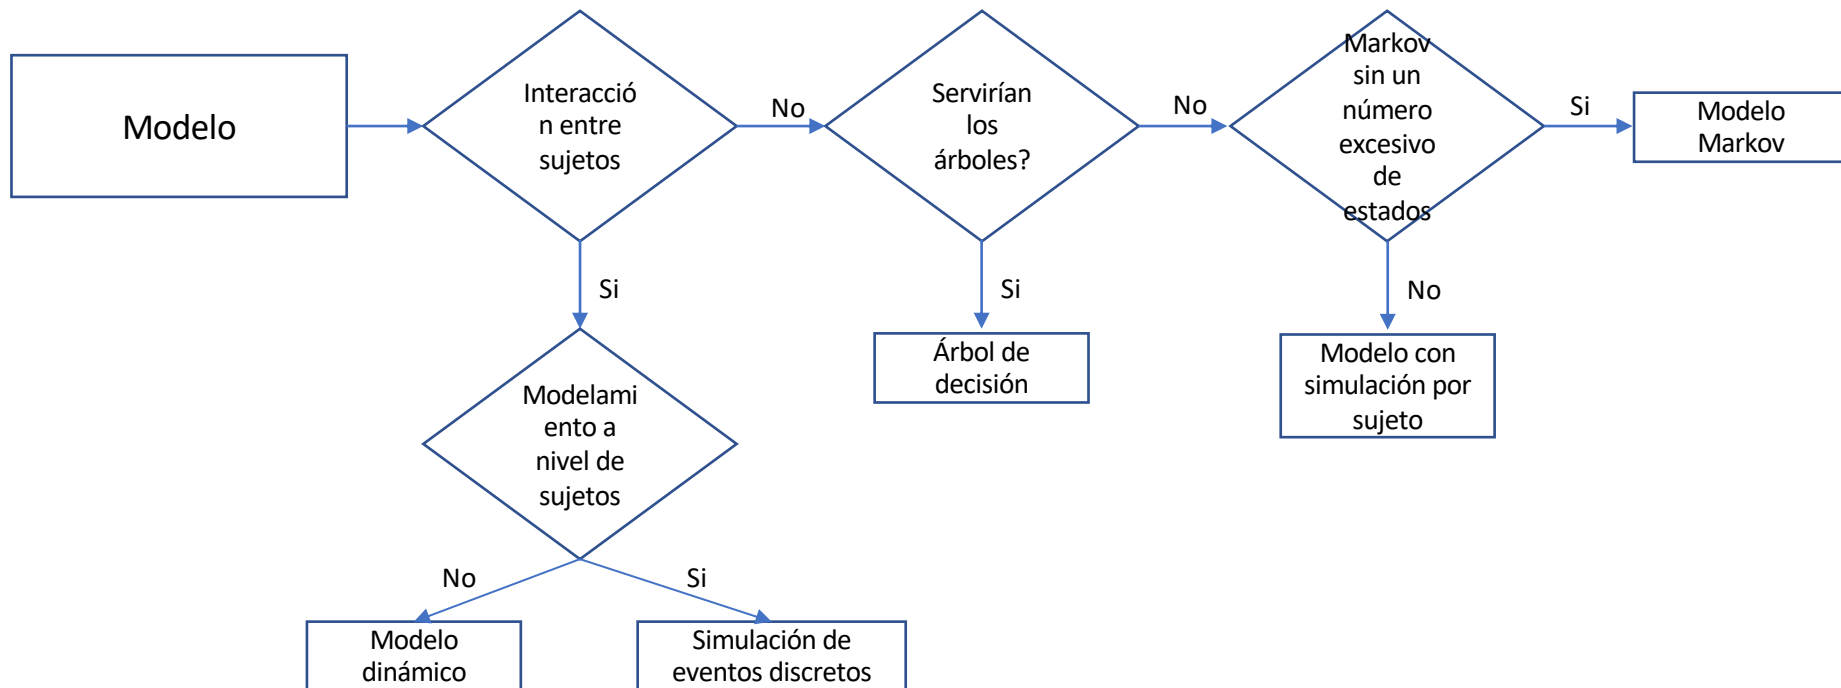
Modelo

Interacción entre sujetos

No

Servirían los árboles?

No

Markov sin un número excesivo de estados

Si

Modelo Markov

Si

Si

No

Árbol de decisión

Modelo con simulación por sujeto

Modelamiento a nivel de sujetos

No

Si

Modelo dinámico

Simulación de eventos discretos